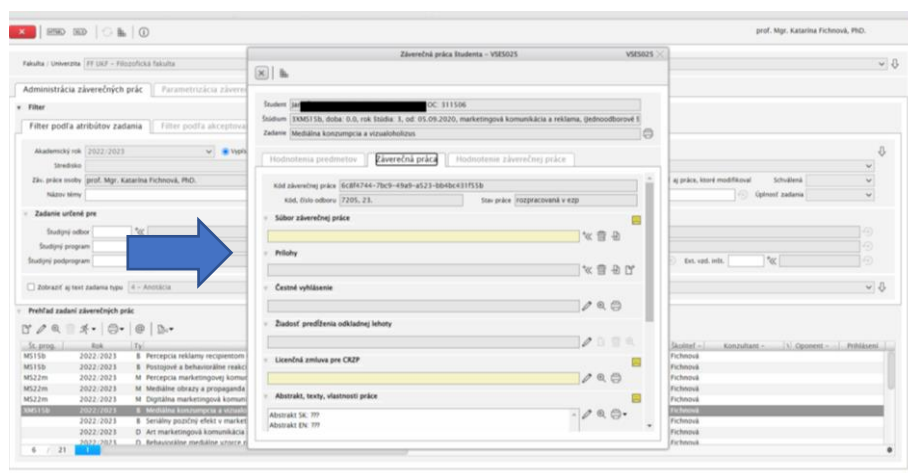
prof. Mgr. Katarína Fichnová, PhD.

Fakulta / Univerzita FF UKF – Filozofická fakulta

Administrácia záverečných prác | Parametrizácia záverečn

Filter

Filter podľa atribútov zadania | Filter podľa akceptova

Akademický rok 2022/2023
Stredisko
Záv. práce osoby prof. Mgr. Katarína Fichnová, PhD.
Názov témy

Zadanie určené pre
Študijný odbor
Študijný program
Študijný podprogram

Zobraziť aj text zadania typu 4 – Anotácia

aj práce, ktoré modifikoval
Schválená
Úplnosť zadania
Ext. vzd. inšt.

Prehľad zadaní záverečných prác

| Št. prog. | Rok | Ty |
|---|---|---|
| MS15b | 2022/2023 | B Percepcia reklamy recipientom |
| MS15b | 2022/2023 | B Postojové a behaviorálne reakci |
| MS22m | 2022/2023 | M Percepcia marketingovej komu |
| MS22m | 2022/2023 | M Mediálne obrazy a propaganda |
| MS22m | 2022/2023 | M Digitálna marketingová komuni |
| XMS15b | 2022/2023 | B Mediálna konzumpcia a vizuálo |
| | 2022/2023 | B Seriálny pozičný efekt v market |
| | 2022/2023 | D Art marketingová komunikácia |
| | 2022/2023 | D Behaviorálne mediálne vzorce |

6 / 21

| Školiteľ | Konzultant | Oponent | Prihlásení |
|---|---|---|---|
| Fichnová | | | |
| Fichnová | | | |
| Fichnová | | | |
| Fichnová | | | |
| Fichnová | | | |
| Fichnová | | | |
| Fichnová | | | |
| Fichnová | | | |
| Fichnová | | | |

Záverečná práca študenta – VSES025 VSES025

Študent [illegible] OC: 311506
Štúdium EKMS15b, doba: 0.0, rok štúdia: 3, od: 05.09.2020, marketingová komunikácia a reklama, (jednoodborové š
Zadanie Mediálna konzumpcia a vizualoholizus

Hodnotenia predmetov | Záverečná práca | Hodnotenie záverečnej práce

Kód záverečnej práce 6c8f4744-7bc9-49a9-a523-bb4bc431f55b
Kód, číslo odboru 7205, 23.
Stav práce rozpracovaná v ezp

Súbor záverečnej práce
Prílohy
Čestné vyhlásenie
Žiadosť predĺženia odkladnej lehoty
Licenčná zmluva pre CRZP
Abstrakt, texty, vlastnosti práce
Abstrakt SK: ???
Abstrakt EN: ???